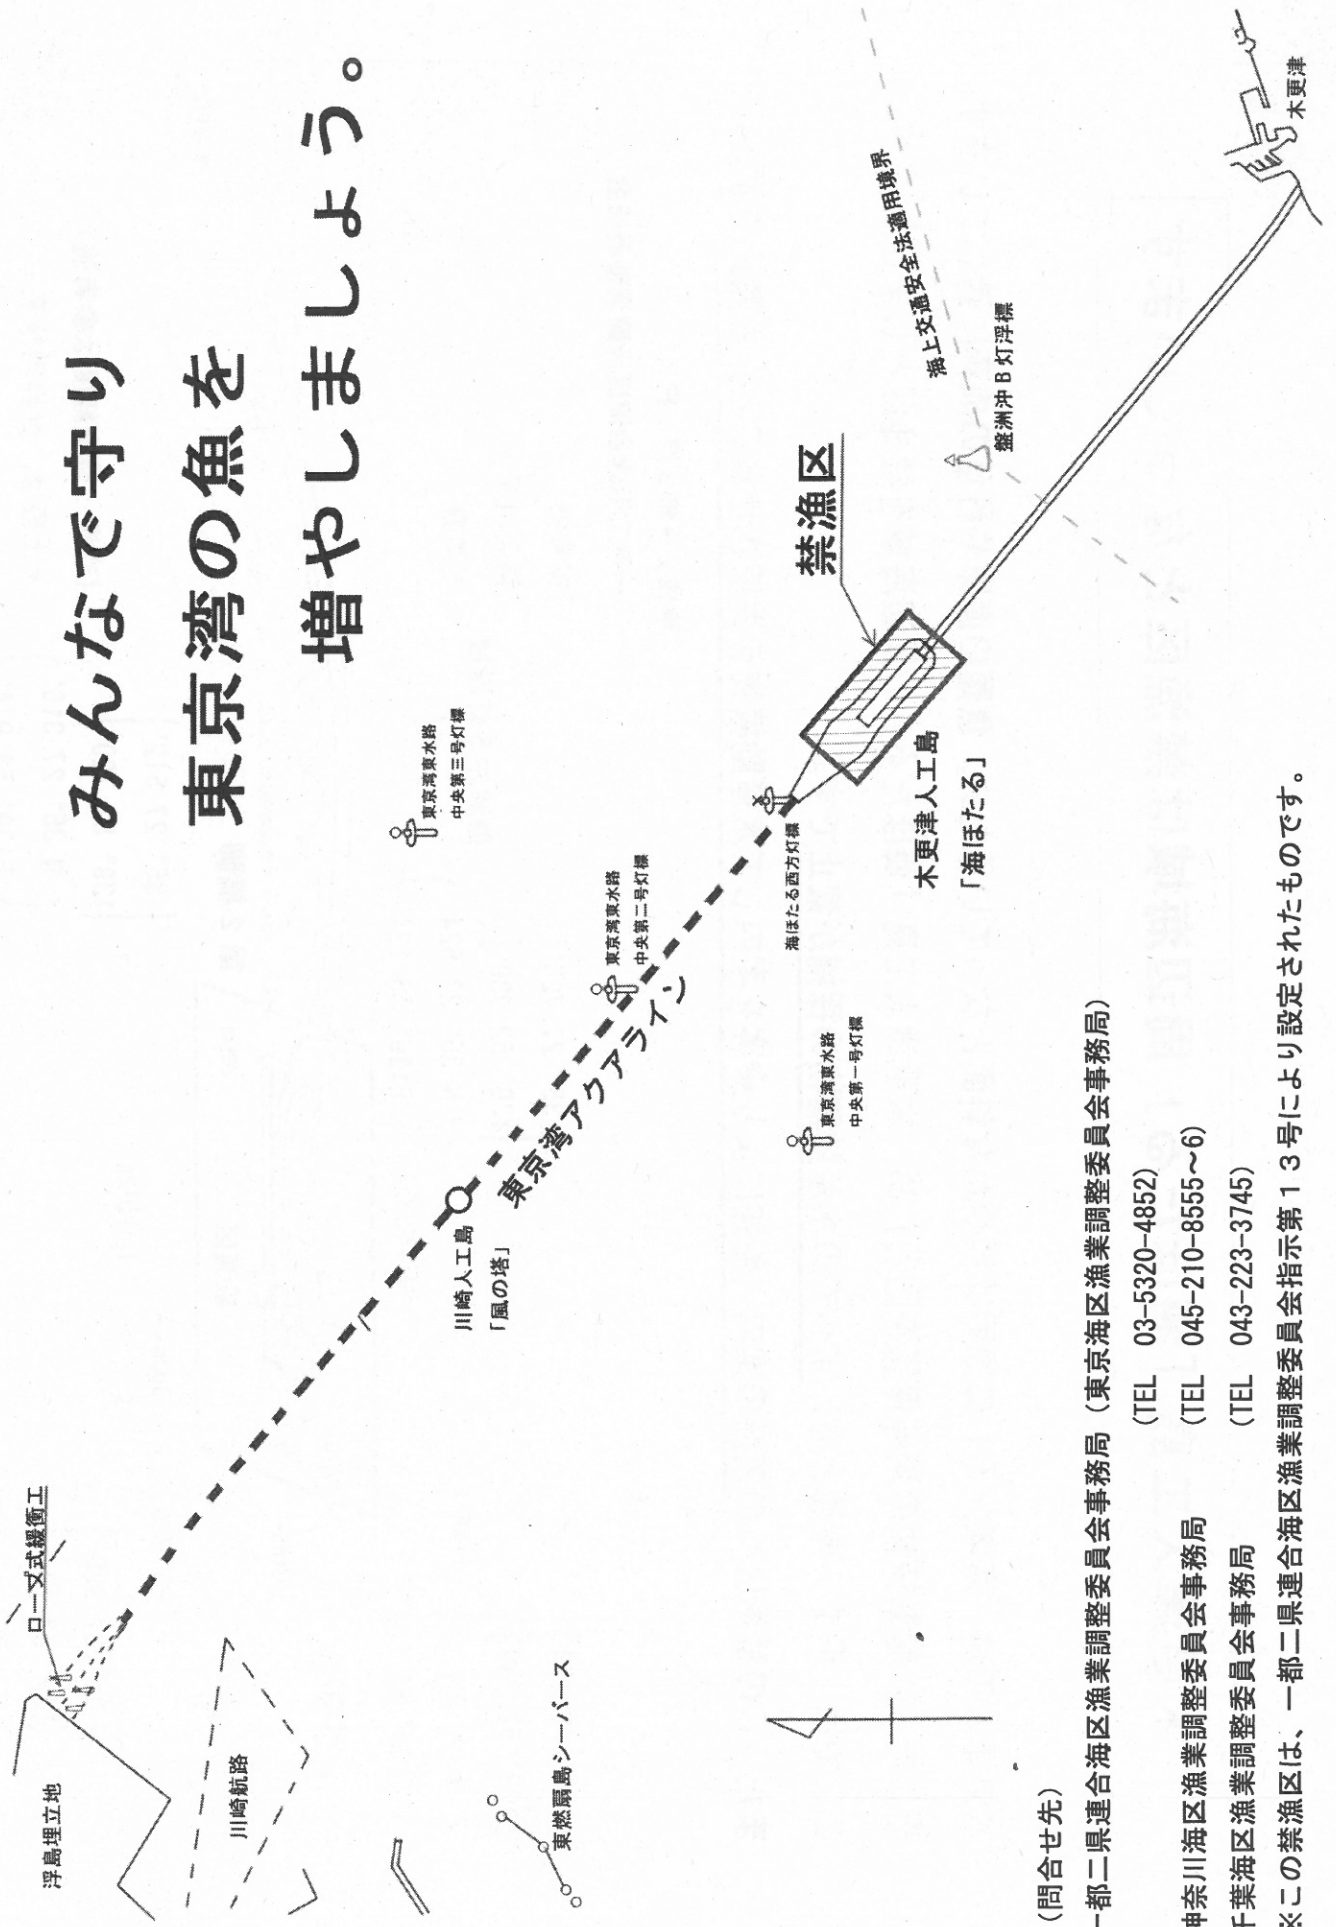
みんなで守り
東京湾の魚を
増やしましょう。

禁漁区

海上交通安全法適用境界

盤洲沖B灯浮標

木更津

木更津人工島
「海ほたる」

海ほたる西方灯標

東京湾東水路
中央第三号灯標

東京湾東水路
中央第二号灯標

東京湾東水路
中央第一号灯標

東京湾アクアライン

川崎人工島
「風の塔」

ロープ式緩衝工

浮島埋立地

川崎航路

東燃扇島シーバース

（問合せ先）
一都二県連合海区漁業調整委員会事務局（東京海区漁業調整委員会事務局）
（TEL 03-5320-4852）
神奈川海区漁業調整委員会事務局 （TEL 045-210-8555~6）
千葉海区漁業調整委員会事務局 （TEL 043-223-3745）
※この禁漁区は、一都二県連合海区漁業調整委員会指示第１３号により設定されたものです。